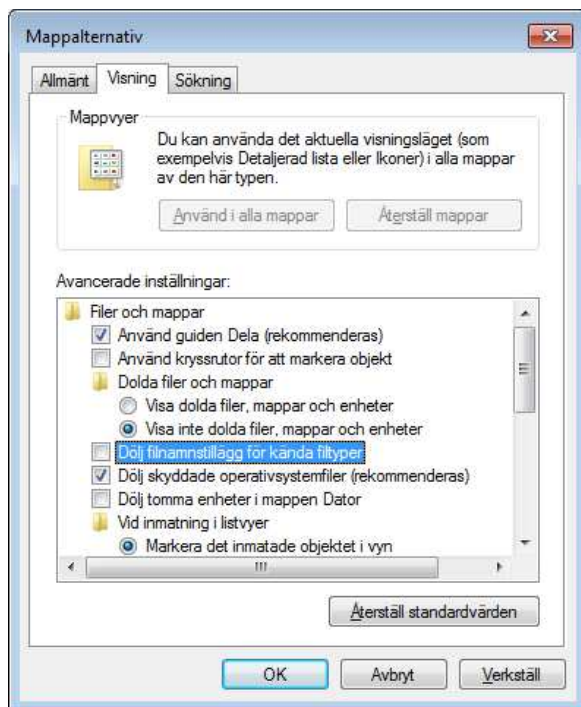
Mappalternativ

Allmänt Visning Sökning

Mappvyer

Du kan använda det aktuella visningsläget (som exempelvis Detaljerad lista eller Ikoner) i alla mappar av den här typen.

Använd i alla mappar Återställ mappar

Avancerade inställningar:

Filer och mappar
Använd guiden Dela (rekommenderas)
Använd kryssrutor för att markera objekt
Dolda filer och mappar
Visa dolda filer, mappar och enheter
Visa inte dolda filer, mappar och enheter
Dölj filnamnstillägg för kända filtyper
Dölj skyddade operativsystemfiler (rekommenderas)
Dölj tomma enheter i mappen Dator
Vid inmatning i listvyer
Markera det inmatade objektet i vyn

Återställ standardvärden

OK Avbryt Verkställ